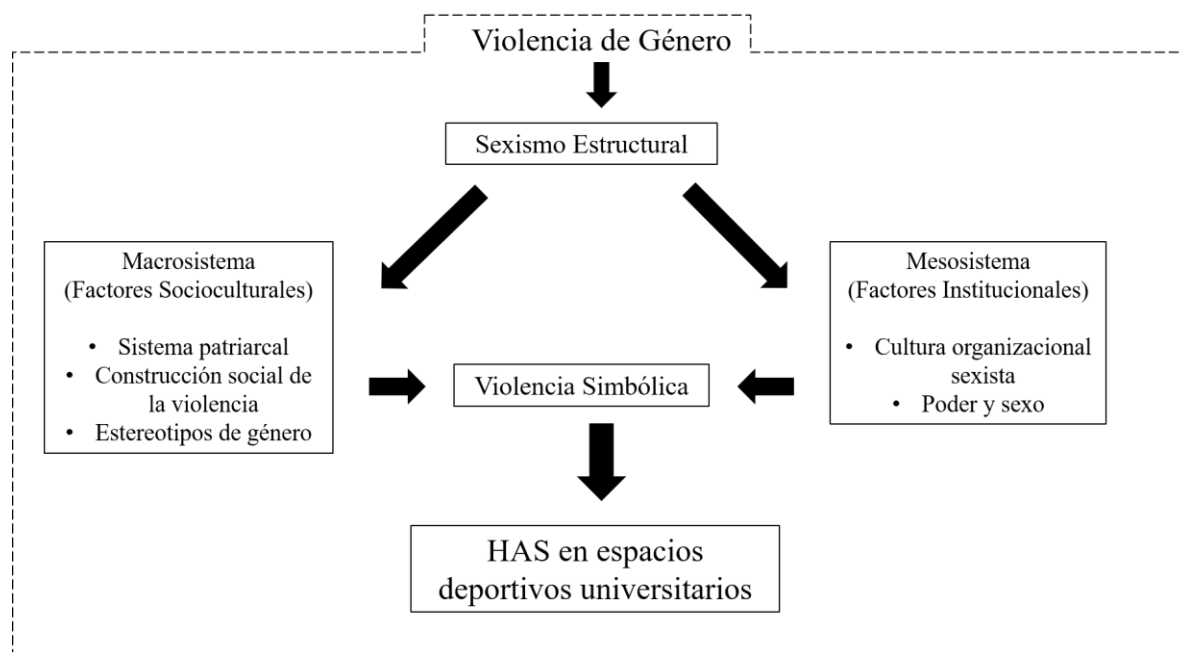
Violencia de Género

Sexismo Estructural

Macrosistema
(Factores Socioculturales)

- Sistema patriarcal
- Construcción social de la violencia
- Estereotipos de género

Violencia Simbólica

Mesosistema
(Factores Institucionales)

- Cultura organizacional sexista
- Poder y sexo

HAS en espacios deportivos universitarios